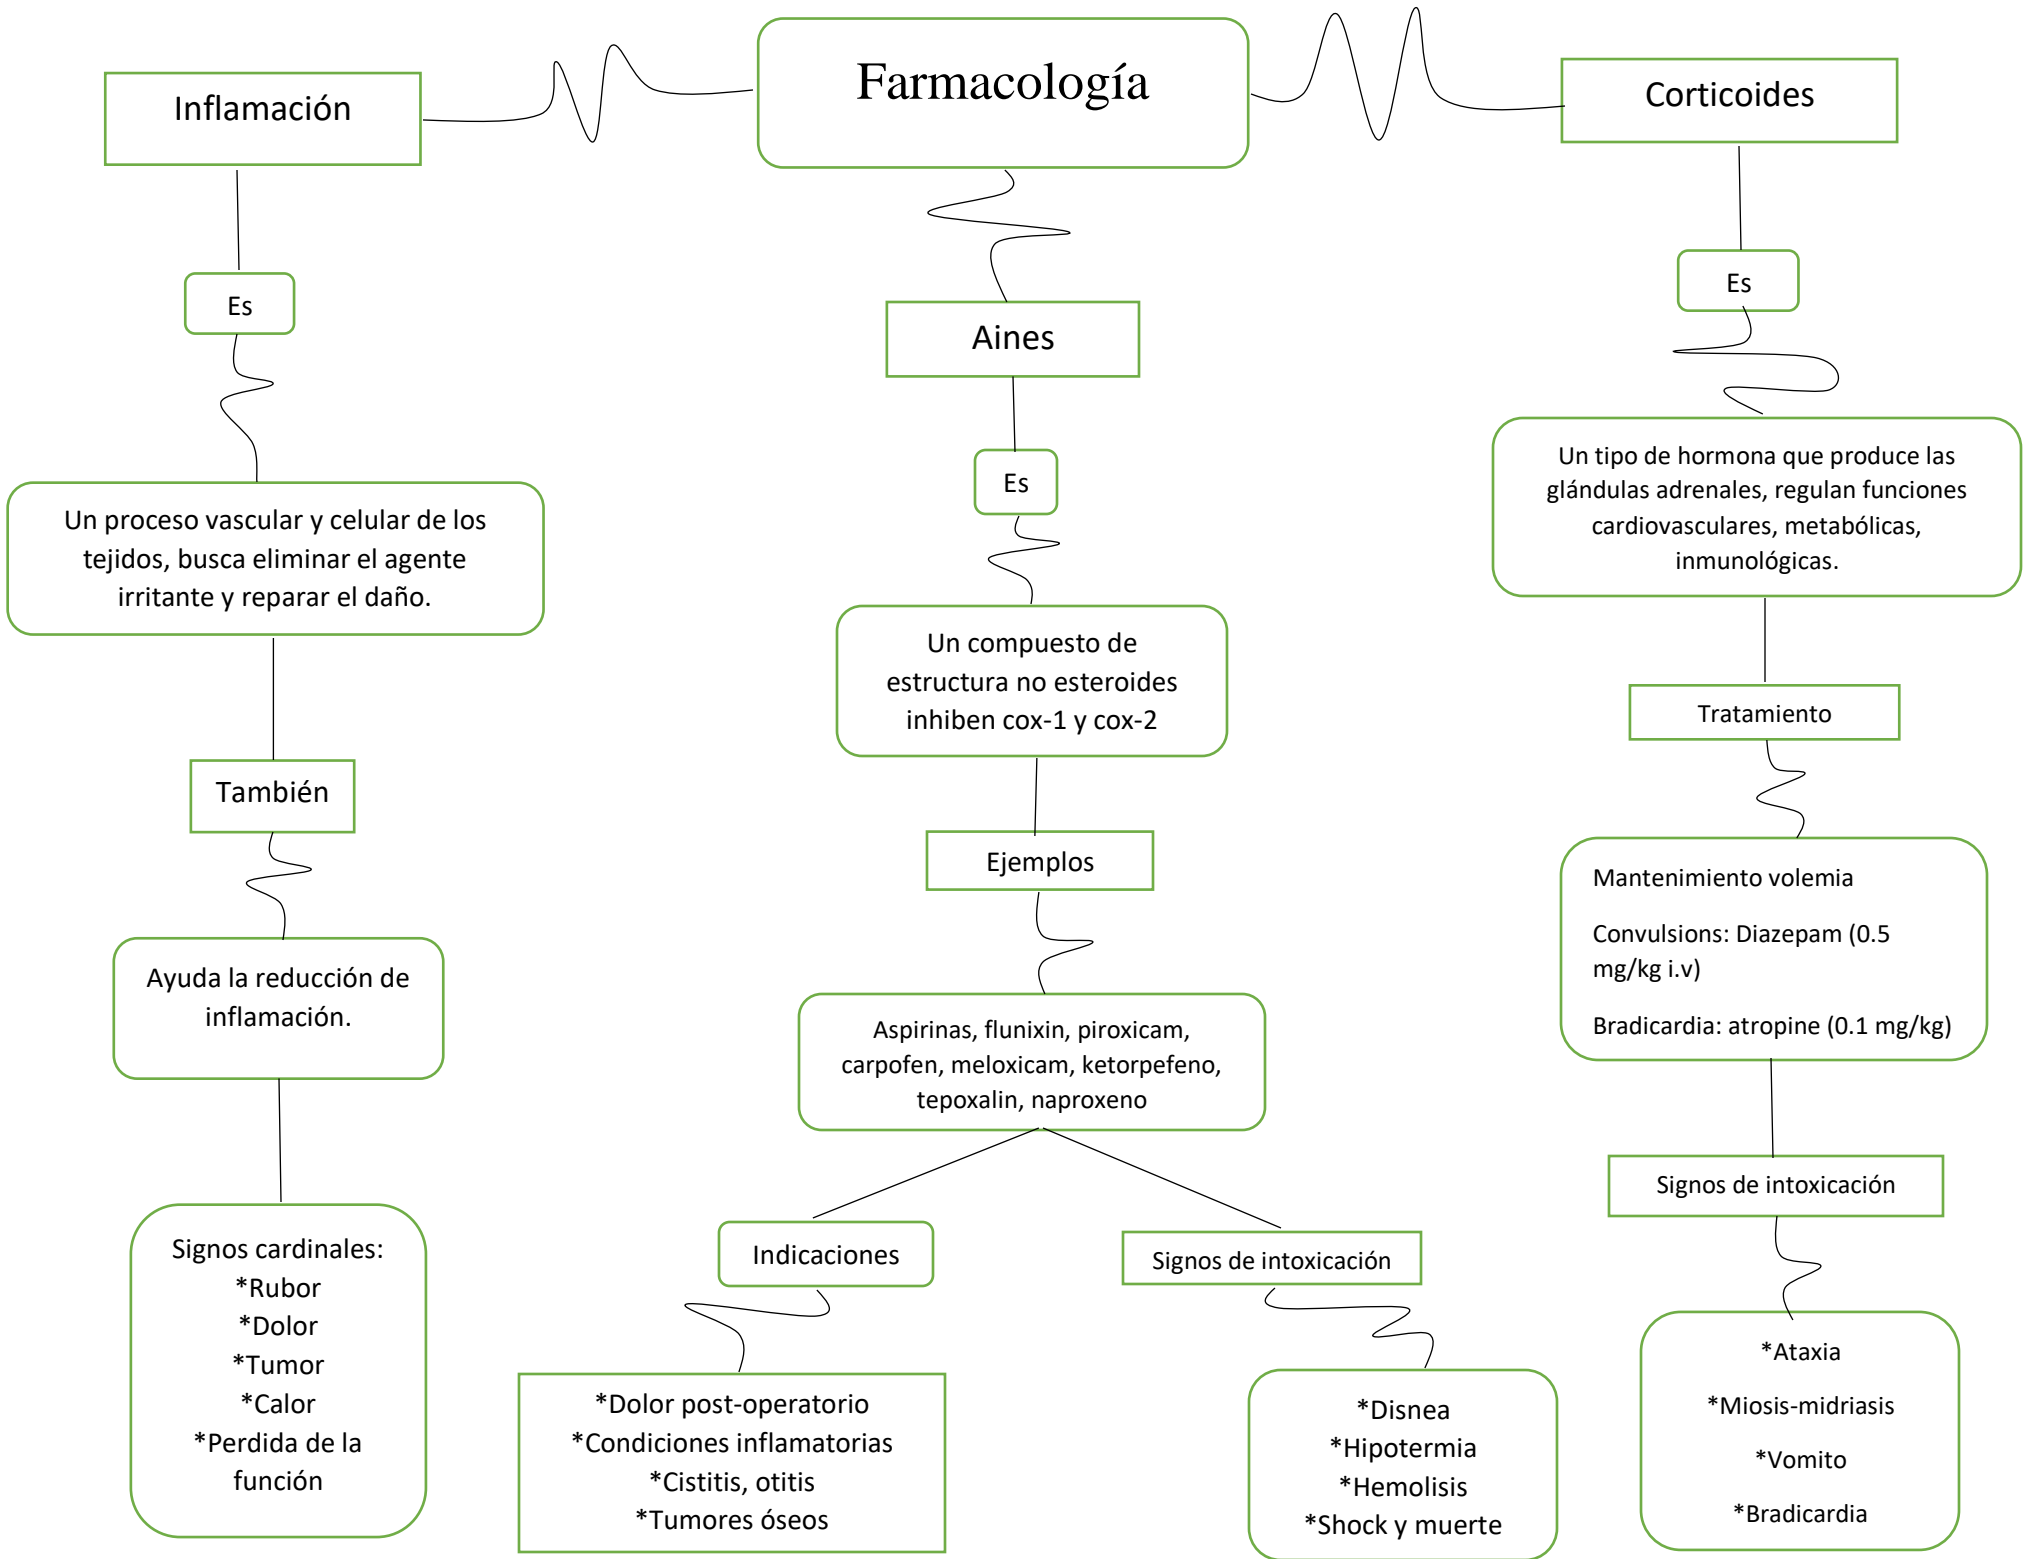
Farmacología

Inflamación

Es

Un proceso vascular y celular de los tejidos, busca eliminar el agente irritante y reparar el daño.

También

Ayuda la reducción de inflamación.

Signos cardinales:
*Rubor
*Dolor
*Tumor
*Calor
*Perdida de la función

Aines

Es

Un compuesto de estructura no esteroides inhiben cox-1 y cox-2

Ejemplos

Aspirinas, flunixin, piroxicam, carpofen, meloxicam, ketorpefeno, tepoxalin, naproxeno

Indicaciones

*Dolor post-operatorio
*Condiciones inflamatorias
*Cistitis, otitis
*Tumores óseos

Signos de intoxicación

*Disnea
*Hipotermia
*Hemolisis
*Shock y muerte

Corticoides

Es

Un tipo de hormona que produce las glándulas adrenales, regulan funciones cardiovasculares, metabólicas, inmunológicas.

Tratamiento

Mantenimiento volemia

Convulsions: Diazepam (0.5 mg/kg i.v)

Bradicardia: atropine (0.1 mg/kg)

Signos de intoxicación

*Ataxia

*Miosis-midriasis

*Vomito

*Bradicardia